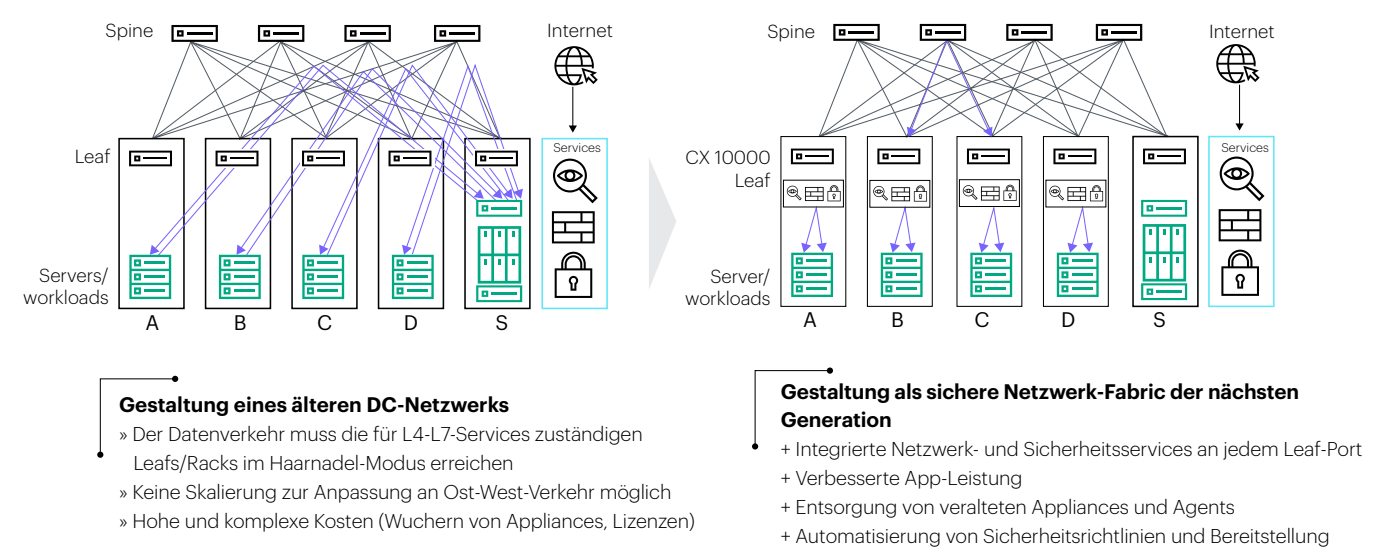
Spine

Internet

Leaf

Services

Servers/
workloads

A B C D S

Spine

Internet

CX 10000
Leaf

Services

Server/
workloads

A B C D S

**Gestaltung eines älteren DC-Netzwerks**

» Der Datenverkehr muss die für L4-L7-Services zuständigen Leafs/Racks im Haarnadel-Modus erreichen

» Keine Skalierung zur Anpassung an Ost-West-Verkehr möglich

» Hohe und komplexe Kosten (Wuchern von Appliances, Lizenzen)

**Gestaltung als sichere Netzwerk-Fabric der nächsten Generation**

+ Integrierte Netzwerk- und Sicherheitsservices an jedem Leaf-Port

+ Verbesserte App-Leistung

+ Entsorgung von veralteten Appliances und Agents

+ Automatisierung von Sicherheitsrichtlinien und Bereitstellung